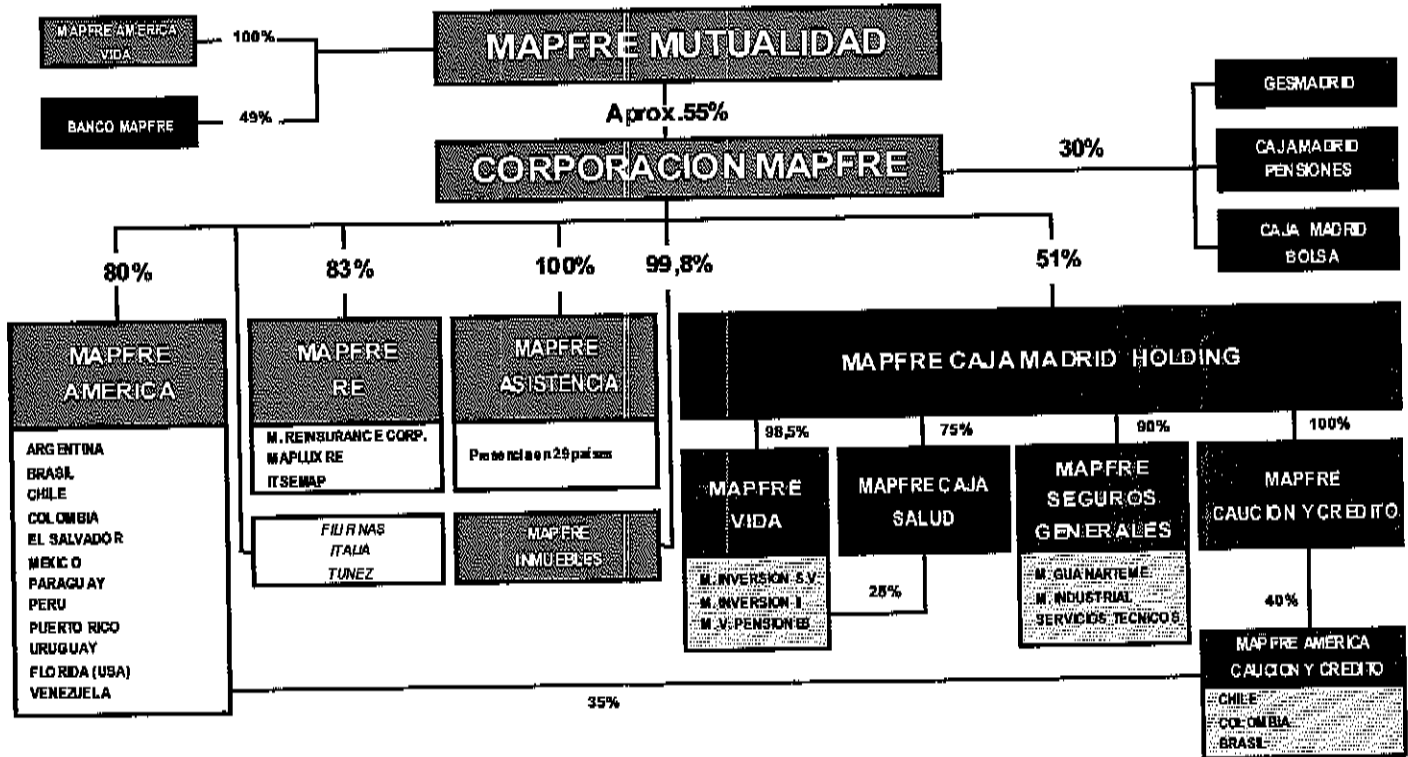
MAPFRE AMERICA VIDA

100%

BANCO MAPFRE

49%

MAPFRE MUTUALIDAD

Aprox.55%

CORPORACION MAPFRE

30%

GESMADRID

CAJAMADRID PENSIONES

CAJA MADRID BOLSA

80%

83%

100%

99,8%

51%

MAPFRE AMERICA

ARGENTINA
BRASIL
CHILE
COLOMBIA
EL SALVADOR
MEXICO
PARAGUAY
PERU
PUERTO RICO
URUGUAY
FLORIDA (USA)
VENEZUELA

MAPFRE RE

M. REINSURANCE CORP.
MAPLUX RE
ITSEMAP

FILIPINAS
ITALIA
TUNEZ

MAPFRE ASISTENCIA

Presencia en 29 países

MAPFRE INMUEBLES

MAPFRE CAJA MADRID HOLDING

98,5%

75%

90%

100%

MAPFRE VIDA

M. INVERSION S.V.
M. INVERSION II
M. V. PENSIONES

MAPFRE CAJA SALUD

25%

MAPFRE SEGUROS GENERALES

M. GUANARTEME
M. INDUSTRIAL
SERVICIOS TECNICOS

MAPFRE CAUCION Y CREDITO

40%

MAPFRE AMÉRICA CAUCION Y CREDITO

CHILE
COLOMBIA
BRASIL

35%